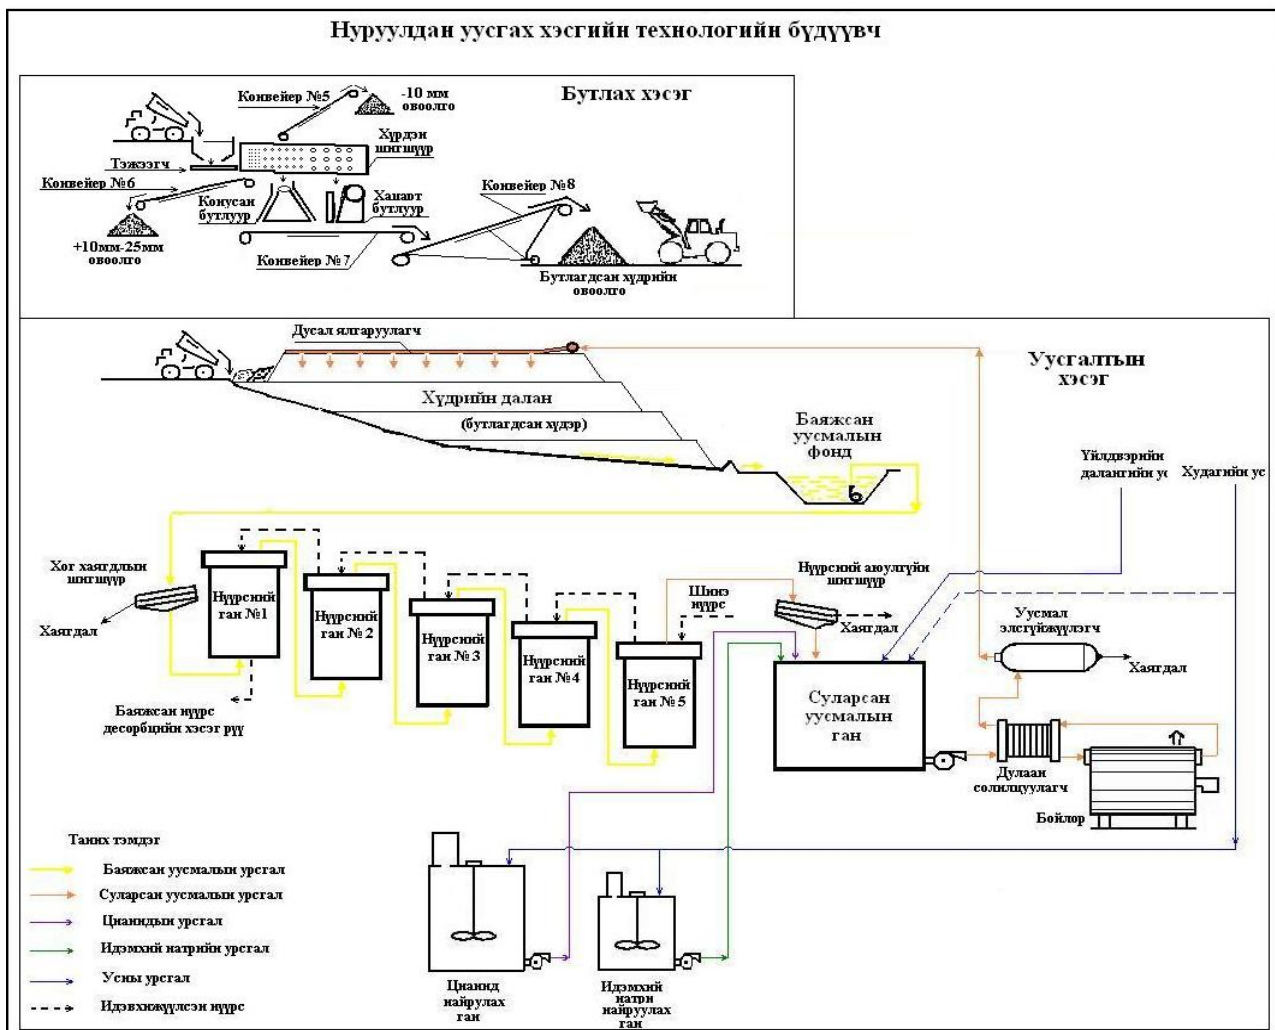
Нуруулдан уусгах хэсгийн технологийн бүдүүвч

Бутлах хэсэг

Конвейер №5
-10 мм овоолго
Хүрдэн шигшүүр
Тэжээгч
Конвейер №6
Конусан бутлуур
Хацарт бутлуур
Конвейер №8
+10мм-25мм овоолго
Конвейер №7
Бутлагдсан хүдрийн овоолго

Дусал ялгаруулагч
Уусгалтын хэсэг
Хүдрийн далан
(бутлагдсан хүдэр)
Баяжсан уусмалын фонд
Үйлдвэрийн далангийн ус
Худагийн ус
Хог хаягдлын шигшүүр
Хаягдал
Нүүрсний ган №1
Нүүрсний ган № 2
Нүүрсний ган № 3
Нүүрсний ган №4
Нүүрсний ган № 5
Шинэ нүүрс
Нүүрсний аюулгүйн шигшүүр
Хаягдал
Уусмал элсгүйжүүлэгч
Хаягдал
Баяжсан нүүрс десорбцийн хэсэг рүү
Суларсан уусмалын ган
Дулаан солилцуулагч
Бойлор

Таних тэмдэг
Баяжсан уусмалын урсгал
Суларсан уусмалын урсгал
Цианидын урсгал
Идэмхий натрийн урсгал
Усны урсгал
Идэвхжүүлсэн нүүрс

Цианид найруулах ган
Идэмхий натри найруулах ган